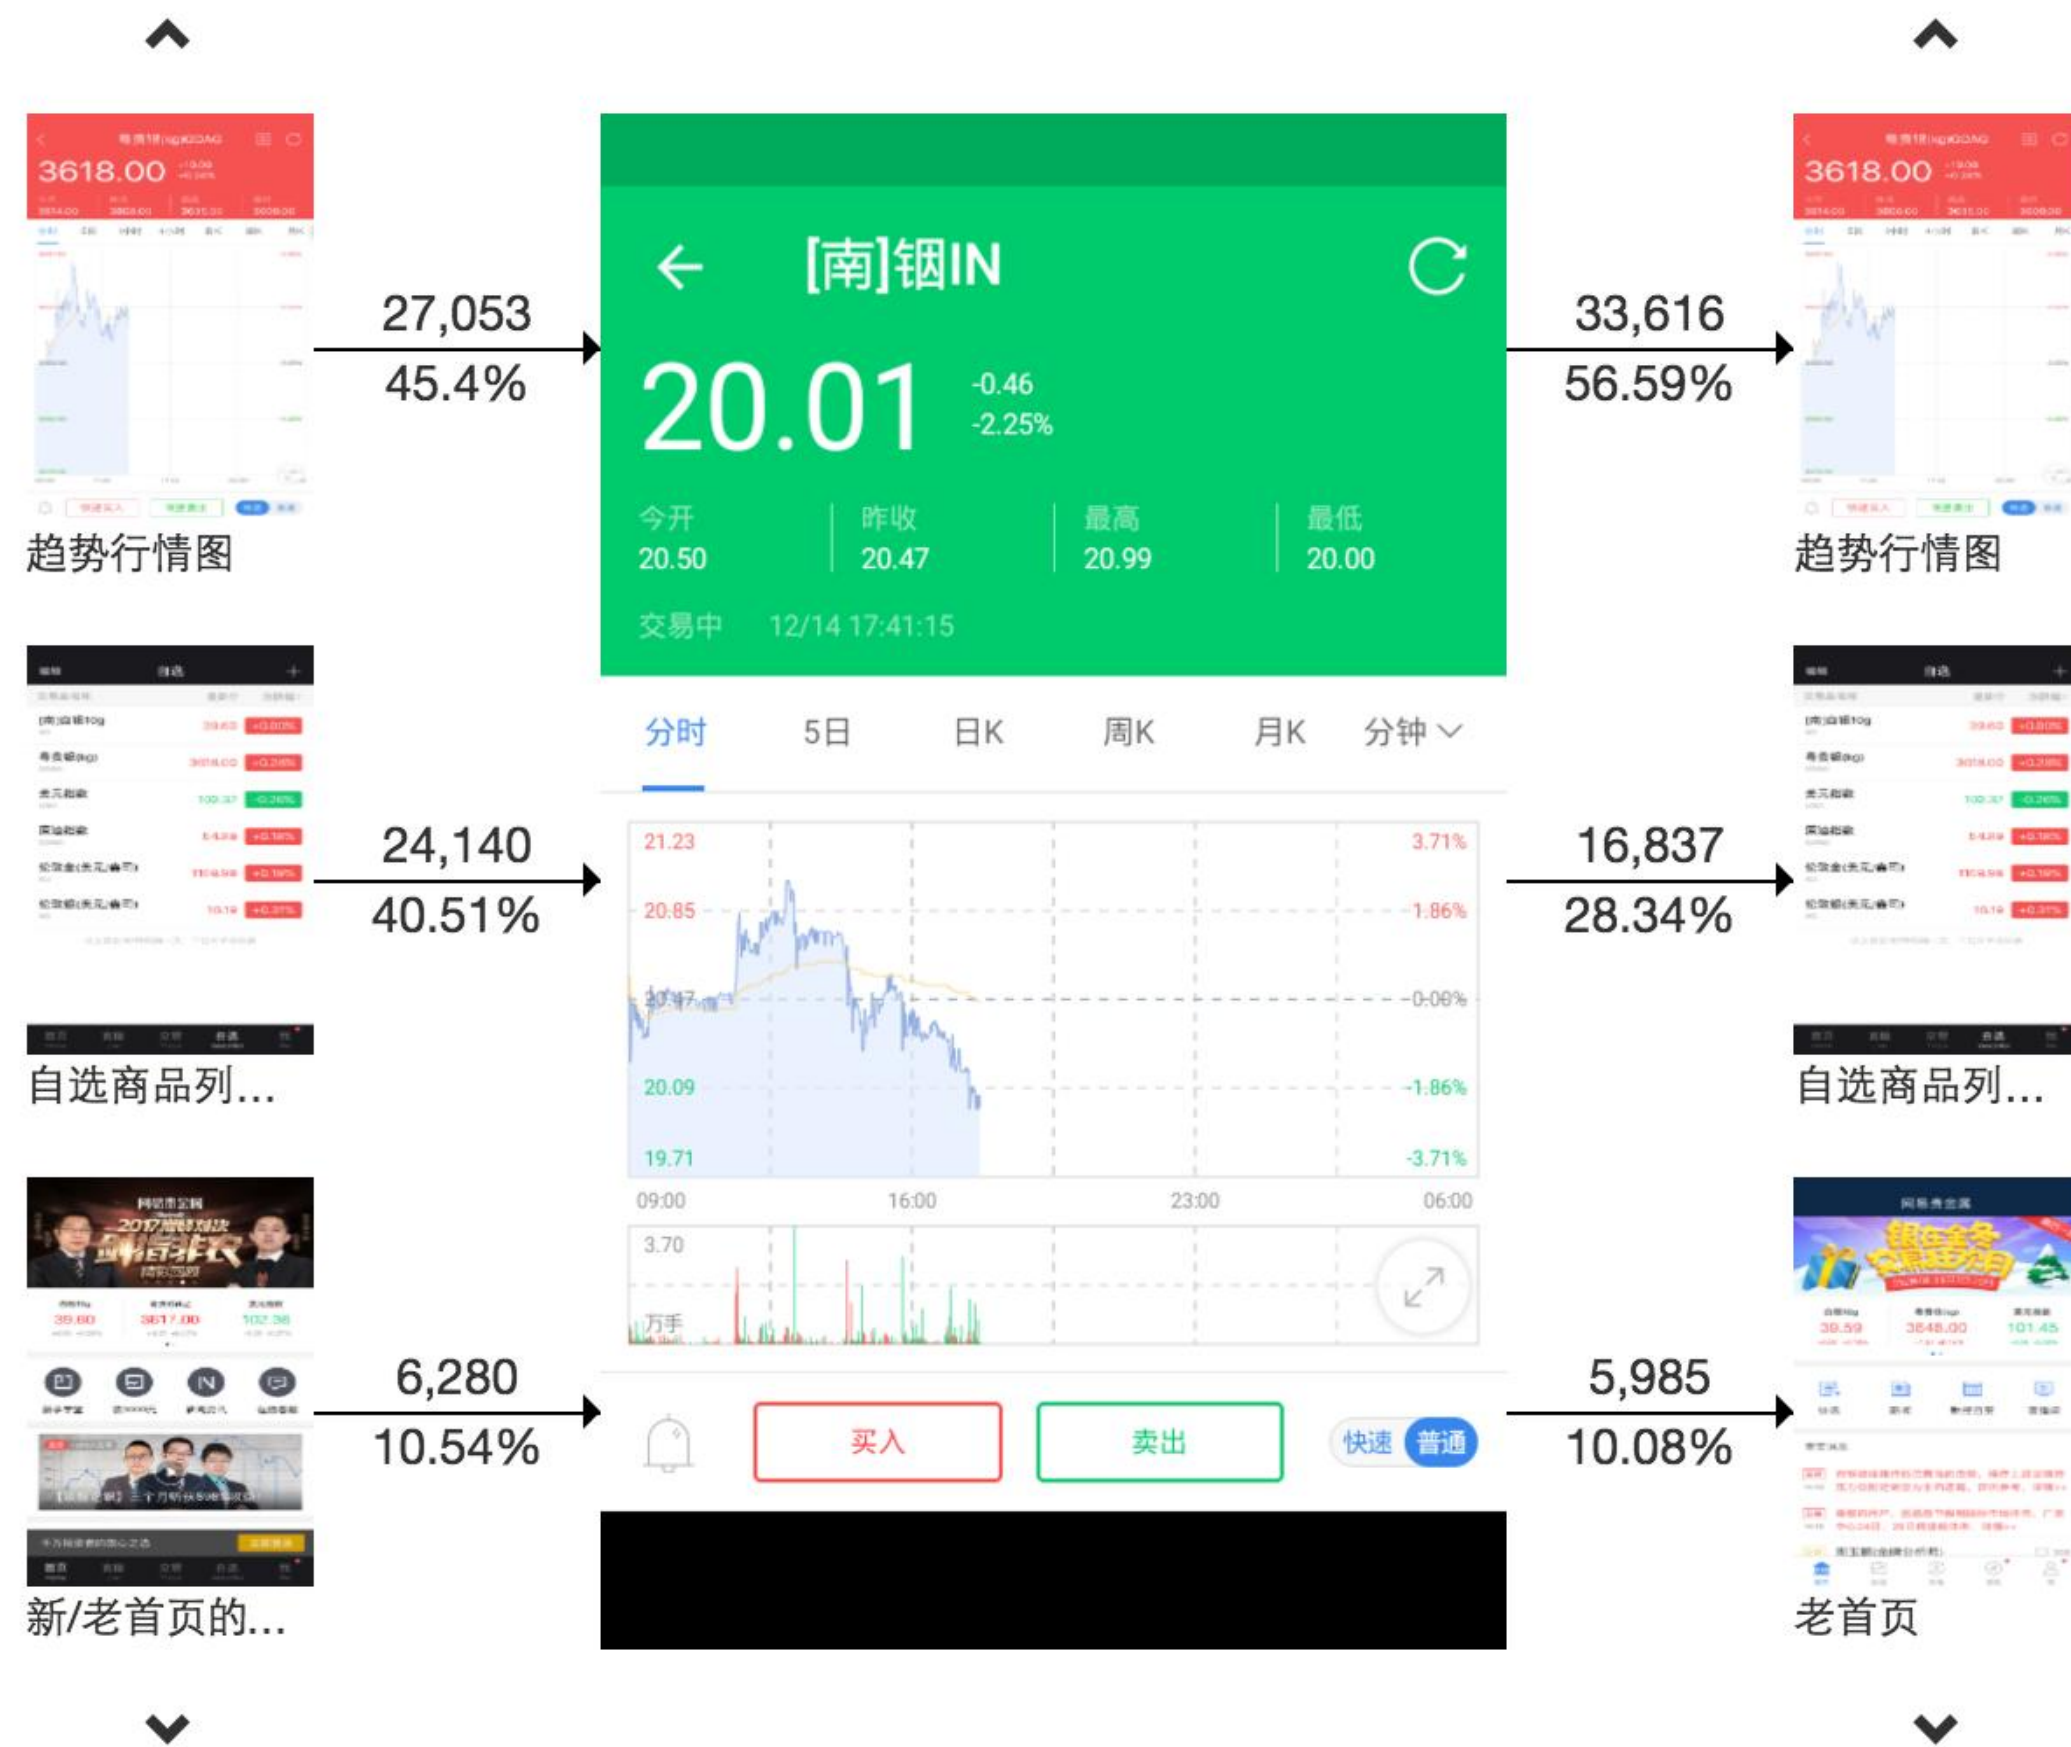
3618.00

趋势行情图

自选商品列...

新/老首页的...

27,053
45.4%

24,140
40.51%

6,280
10.54%

[南]铟IN

20.01 -0.46 -2.25%

今开 20.50 | 昨收 20.47 | 最高 20.99 | 最低 20.00

交易中 12/14 17:41:15

分时 5日 日K 周K 月K 分钟

21.23 3.71%
20.85 1.86%
20.47 0.00%
20.09 -1.86%
19.71 -3.71%

09:00 16:00 23:00 06:00

3.70
万手

买入 卖出 快速 普通

33,616
56.59%

16,837
28.34%

5,985
10.08%

3618.00

趋势行情图

自选商品列...

老首页